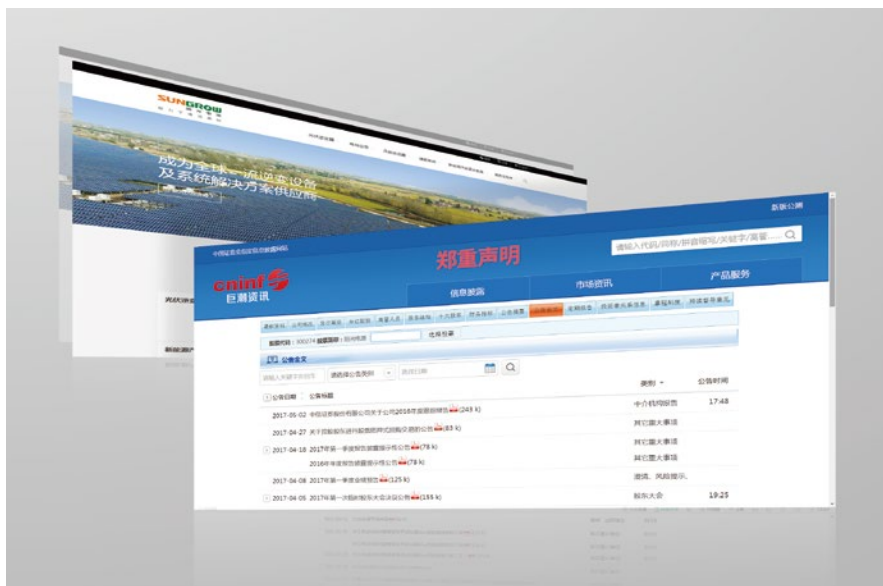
SUNGROW

成为全球一流逆变设备及系统解决方案供应商

光伏逆变

新能源

新版公测

中国证监会指定信息披露网站

cninf 巨潮资讯

郑重声明

请输入代码/简称/拼音缩写/关键字/基金...

信息披露

市场资讯

产品服务

公告全文

请输入关键字查询

请选择公告类别

类别

公告时间

公告日期

公告标题

2017-05-02 中信证券股份有限公司关于公司2016年度跟踪报告 (243 k)

中介机构报告

17:48

2017-04-27 关于控股股东进行股票质押式回购交易的公告 (83 k)

其它重大事项

2017-04-18 2017年第一季度报告披露提示性公告 (78 k)

其它重大事项

2016年年度报告披露提示性公告 (78 k)

其它重大事项

2017-04-08 2017年第一季度业绩预告 (125 k)

澄清、风险提示、

2017-04-05 2017年第一次临时股东大会决议公告 (155 k)

股东大会

19:25